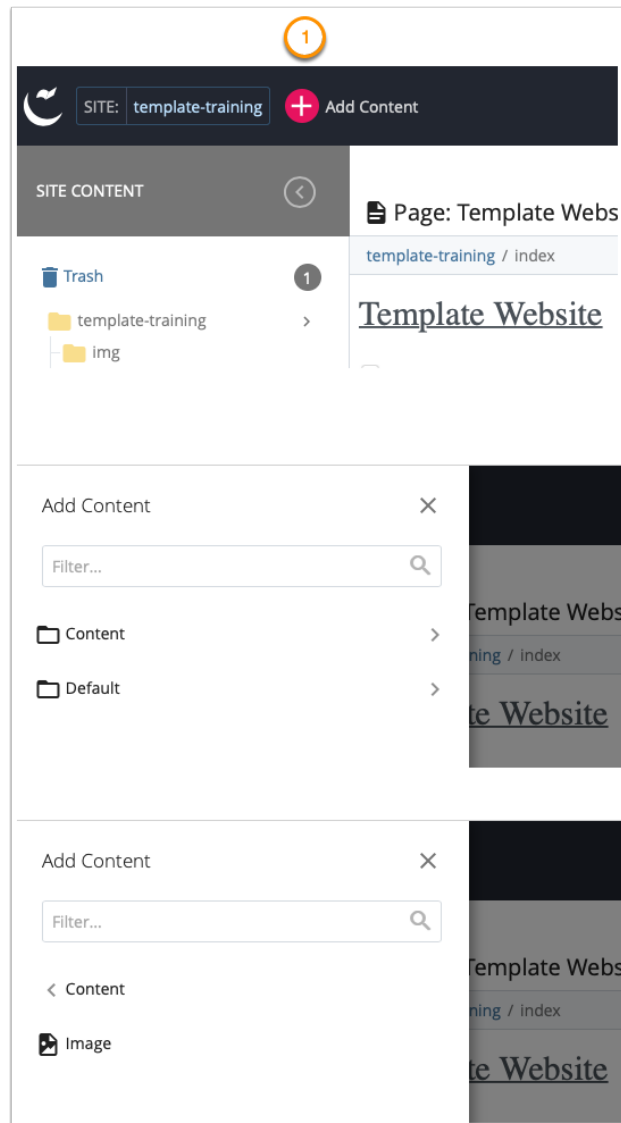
1

SITE: template-training

Add Content

SITE CONTENT

Page: Template Webs

Trash 1

template-training

img

template-training / index

Template Website

Add Content

Filter...

Content

Default

Template Webs

ning / index

te Website

Add Content

Filter...

Content

Image

Template Webs

ning / index

te Website